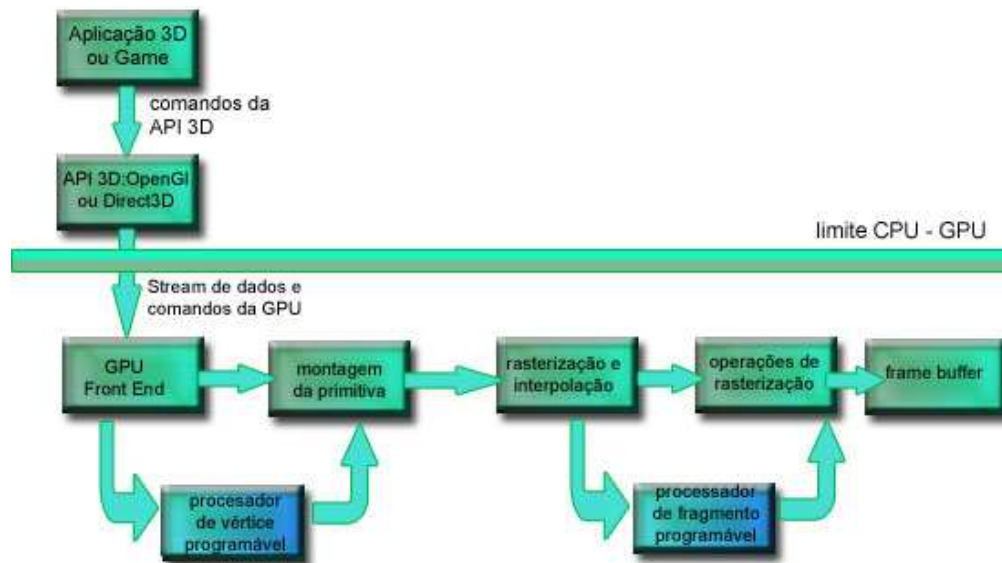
Aplicação 3D ou Game

comandos da API 3D

API 3D:OpenGl ou Direct3D

limite CPU - GPU

Stream de dados e comandos da GPU

GPU Front End

montagem da primitiva

rasterização e interpolação

operações de rasterização

frame buffer

procesador de vértice programável

processador de fragmento programável